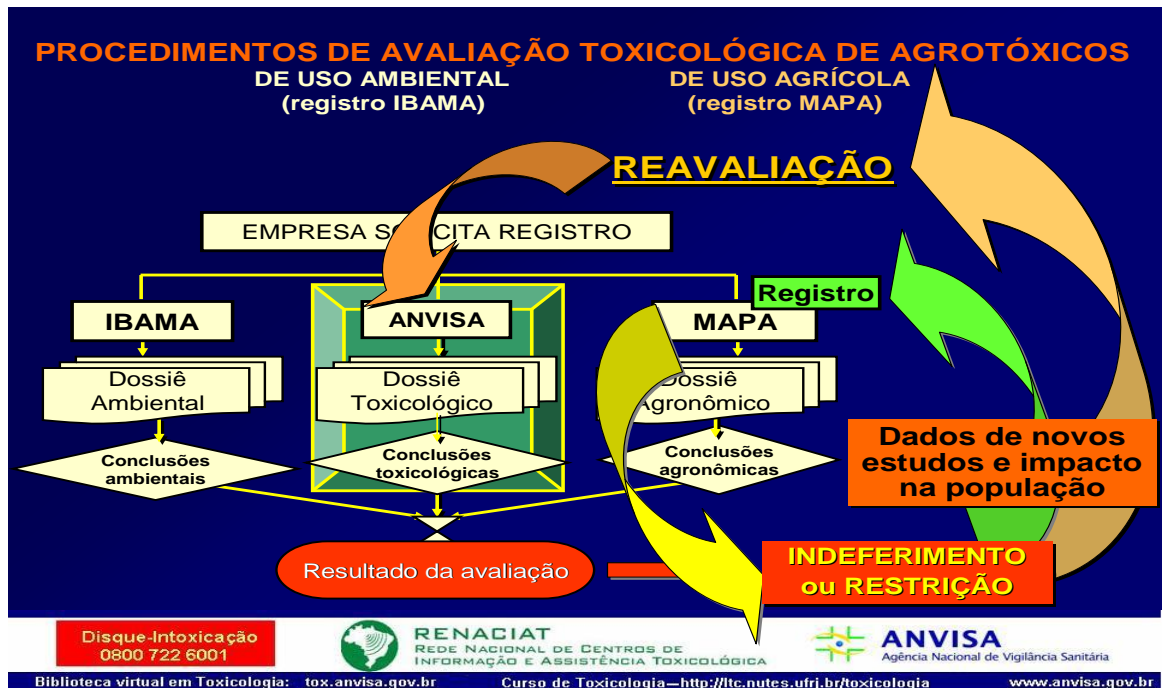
PROCEDIMENTOS DE AVALIAÇÃO TOXICOLÓGICA DE AGROTÓXICOS

DE USO AMBIENTAL
(registro IBAMA)

DE USO AGRÍCOLA
(registro MAPA)

REAVALIAÇÃO

EMPRESA SO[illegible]CITA REGISTRO

Registro

IBAMA

ANVISA

MAPA

Dossiê Ambiental

Dossiê Toxicológico

Dossiê Agronômico

Conclusões ambientais

Conclusões toxicológicas

Conclusões agronômicas

Dados de novos estudos e impacto na população

Resultado da avaliação

INDEFERIMENTO ou RESTRIÇÃO

Disque-Intoxicação
0800 722 6001

RENACIAT
REDE NACIONAL DE CENTROS DE INFORMAÇÃO E ASSISTÊNCIA TOXICOLÓGICA

ANVISA
Agência Nacional de Vigilância Sanitária

Biblioteca virtual em Toxicologia: tox.anvisa.gov.br

Curso de Toxicologia—http://ltc.nutes.ufrj.br/toxicologia

www.anvisa.gov.br